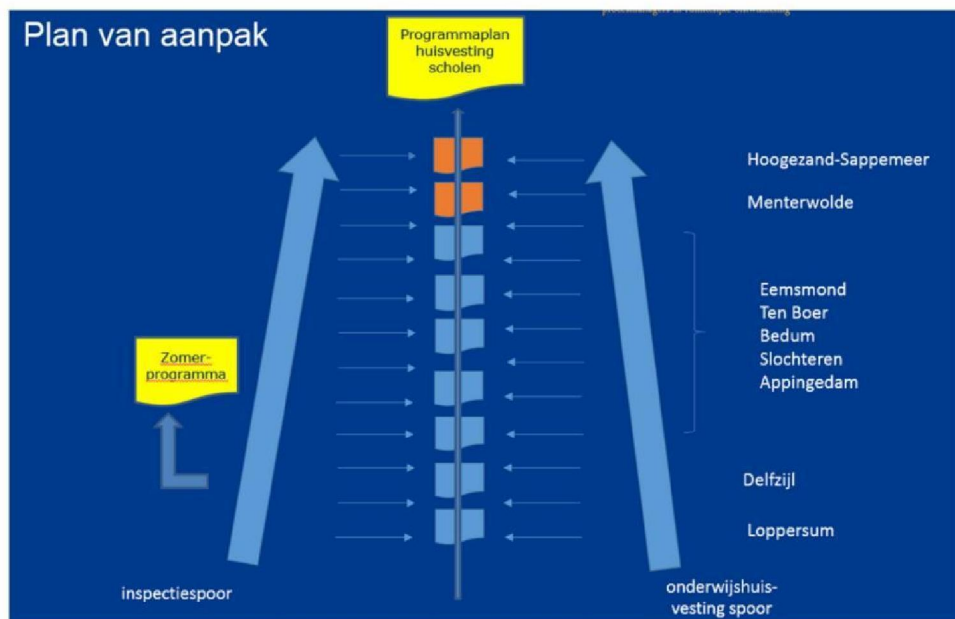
Plan van aanpak

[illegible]

Programmaplan huisvesting scholen

Hoogezand-Sappemeer

Menterwolde

Eemsmond
Ten Boer
Bedum
Slochteren
Appingedam

Delfzijl

Loppersum

Zomer-programma

inspectiespoor

onderwijshuisvesting spoor